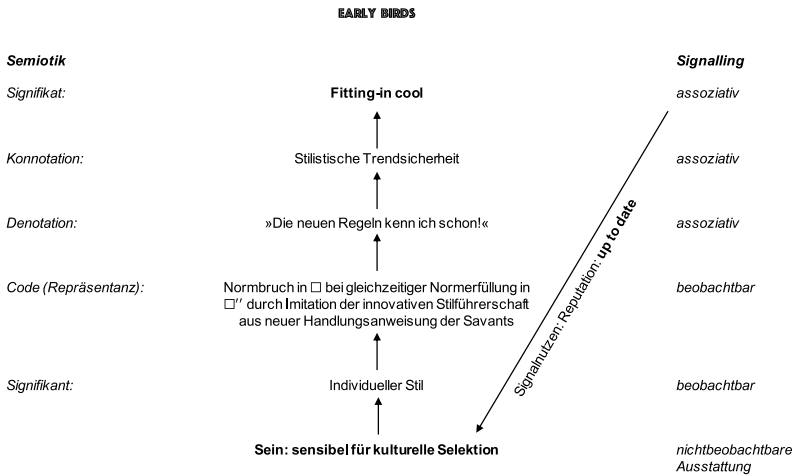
EARLY BIRDS

Semiotik

Signalling

Signifikat:

Fitting-in cool

assoziativ

Konnotation:

Stilistische Trendsicherheit

assoziativ

Denotation:

»Die neuen Regeln kenn ich schon!«

assoziativ

Code (Repräsentanz):

Normbruch in □ bei gleichzeitiger Normerfüllung in □'' durch Imitation der innovativen Stilführerschaft aus neuer Handlungsanweisung der Savants

beobachtbar

Signifikant:

Individueller Stil

beobachtbar

Sein: sensibel für kulturelle Selektion

nichtbeobachtbare Ausstattung

Signalnutzen: Reputation: up to date